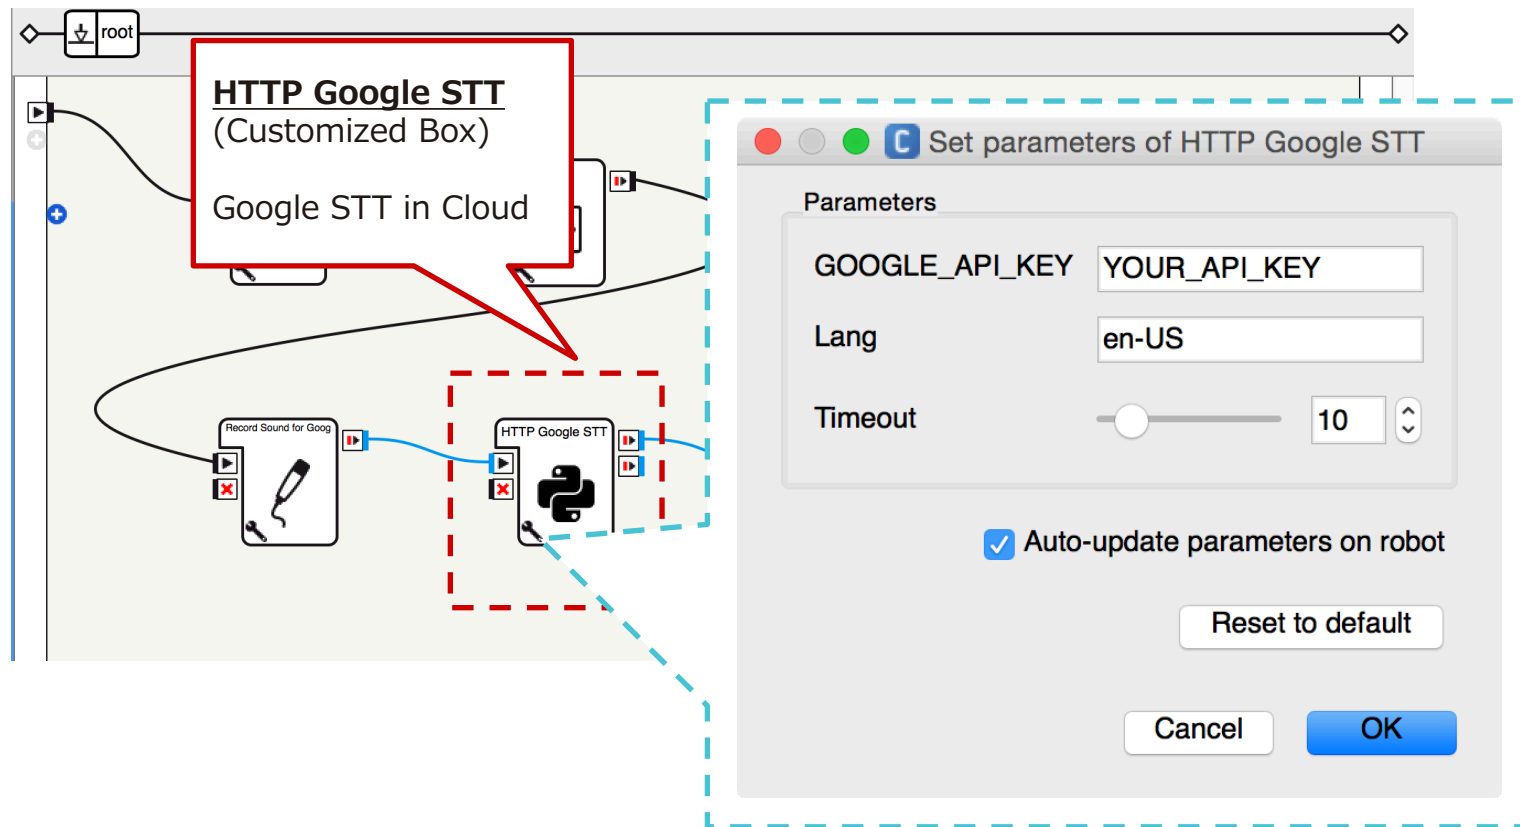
root

HTTP Google STT
(Customized Box)

Google STT in Cloud

Record Sound for Goog

HTTP Google STT

Set parameters of HTTP Google STT

Parameters

GOOGLE_API_KEY YOUR_API_KEY

Lang en-US

Timeout 10

Auto-update parameters on robot

Reset to default

Cancel

OK